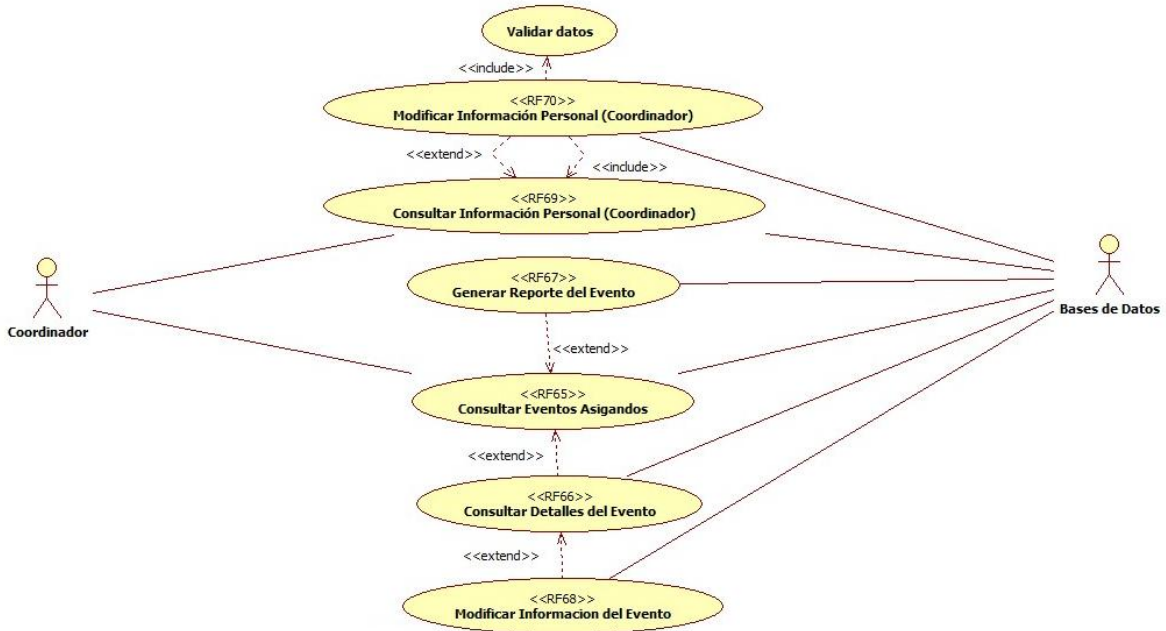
Validar datos

<<include>>

<<RF70>>
Modificar Información Personal (Coordinador)

<<extend>>

<<include>>

<<RF69>>
Consultar Información Personal (Coordinador)

Coordinador

<<RF67>>
Generar Reporte del Evento

Bases de Datos

<<extend>>

<<RF65>>
Consultar Eventos Asigandos

<<extend>>

<<RF66>>
Consultar Detalles del Evento

<<extend>>

<<RF68>>
Modificar Informacion del Evento